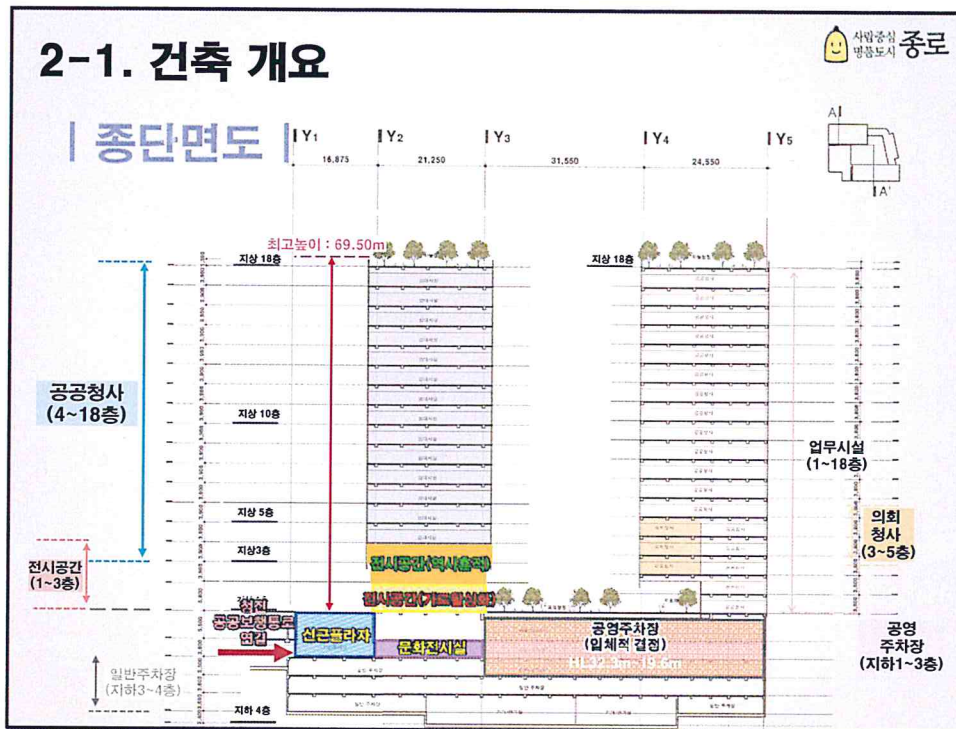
2-1. 건축 개요

사람중심 명품도시 종로

| 종단면도 |

Y1 Y2 Y3 Y4 Y5

16,875 21,250 31,550 24,550

A A'

최고높이 : 69.50m

지상 18층

지상 18층

공공청사 (4~18층)

지상 10층

지상 5층

지상3층

업무시설 (1~18층)

의회 청사 (3~5층)

전시공간 (1~3층)

전시공간(역사흔적)

전시공간(기록활성화)

청진 공공보행통로 연결

신곤플라자

문화전시실

공영주차장 (입체적 결정) HL32.3m~19.6m

공영 주차장 (지하1~3층)

일반주차장 (지하3~4층)

지하 4층